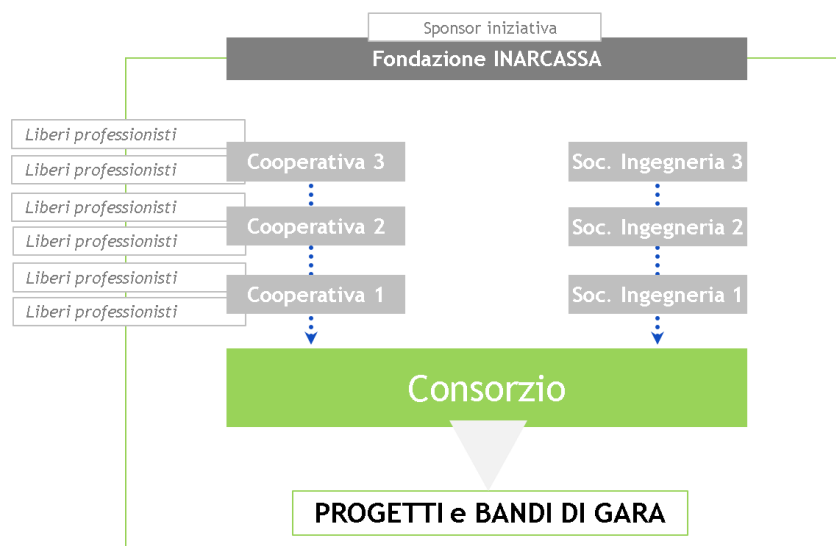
Sponsor iniziativa

Fondazione INARCASSA

Liberi professionisti
Liberi professionisti
Liberi professionisti
Liberi professionisti
Liberi professionisti
Liberi professionisti

Cooperativa 3
Cooperativa 2
Cooperativa 1

Soc. Ingegneria 3
Soc. Ingegneria 2
Soc. Ingegneria 1

Consorzio

PROGETTI e BANDI DI GARA